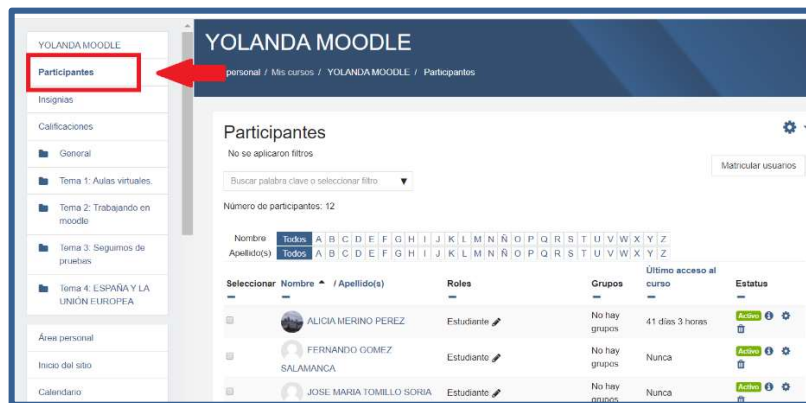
YOLANDA MOODLE
Participantes
Insignias
Calificaciones
General
Tema 1: Aulas virtuales.
Tema 2: Trabajando en moodle
Tema 3: Seguimos de pruebas
Tema 4: ESPAÑA Y LA UNIÓN EUROPEA
Área personal
Inicio del sitio
Calendario

YOLANDA MOODLE
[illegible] personal / Mis cursos / YOLANDA MOODLE / Participantes

Participantes
No se aplicaron filtros
Matricular usuarios
Buscar palabra clave o seleccionar filtro
Número de participantes: 12

Nombre Todos A B C D E F G H I J K L M N Ñ O P Q R S T U V W X Y Z
Apellido(s) Todos A B C D E F G H I J K L M N Ñ O P Q R S T U V W X Y Z

| Seleccionar | Nombre / Apellido(s) | Roles | Grupos | Último acceso al curso | Estatus |
|---|---|---|---|---|---|
| | ALICIA MERINO PEREZ | Estudiante | No hay grupos | 41 días 3 horas | Activo |
| | FERNANDO GOMEZ SALAMANCA | Estudiante | No hay grupos | Nunca | Activo |
| | JOSE MARIA TOMILLO SORIA | Estudiante | No hay grupos | Nunca | Activo |